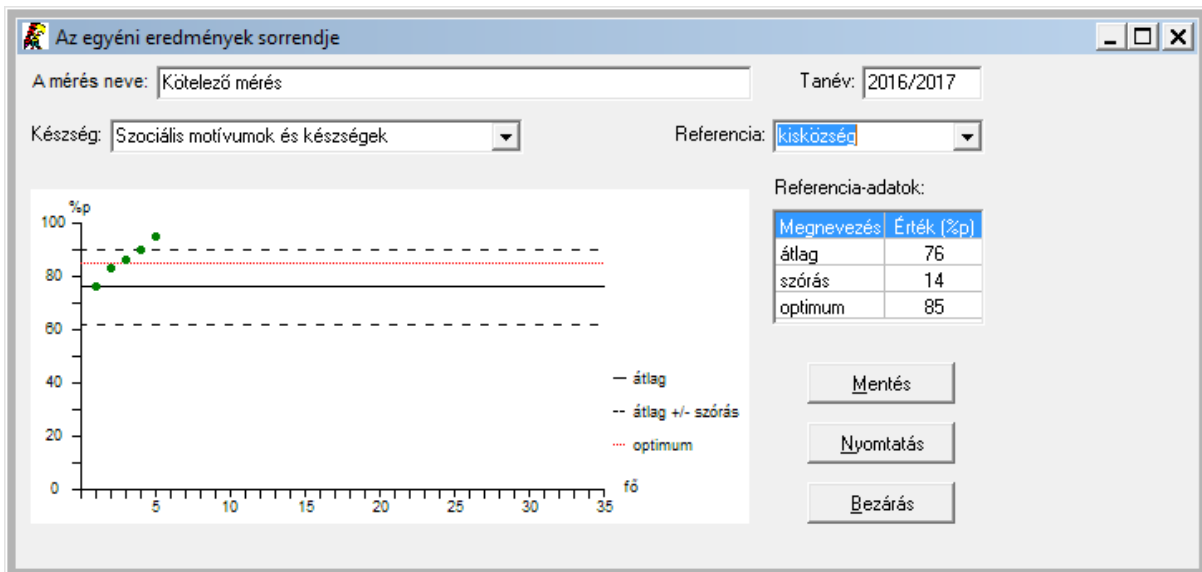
Az egyéni eredmények sorrendje

A mérés neve: Kötelező mérés

Tanév: 2016/2017

Készség: Szociális motívumok és készségek

Referencia: kisközség

Referencia-adatok:

| Megnevezés | Érték (%p) |
|---|---|
| átlag | 76 |
| szórás | 14 |
| optimum | 85 |

%p
100
80
60
40
20
0
5
10
15
20
25
30
35
fő

átlag
átlag +/- szórás
optimum

Mentés

Nyomtatás

Bezárás